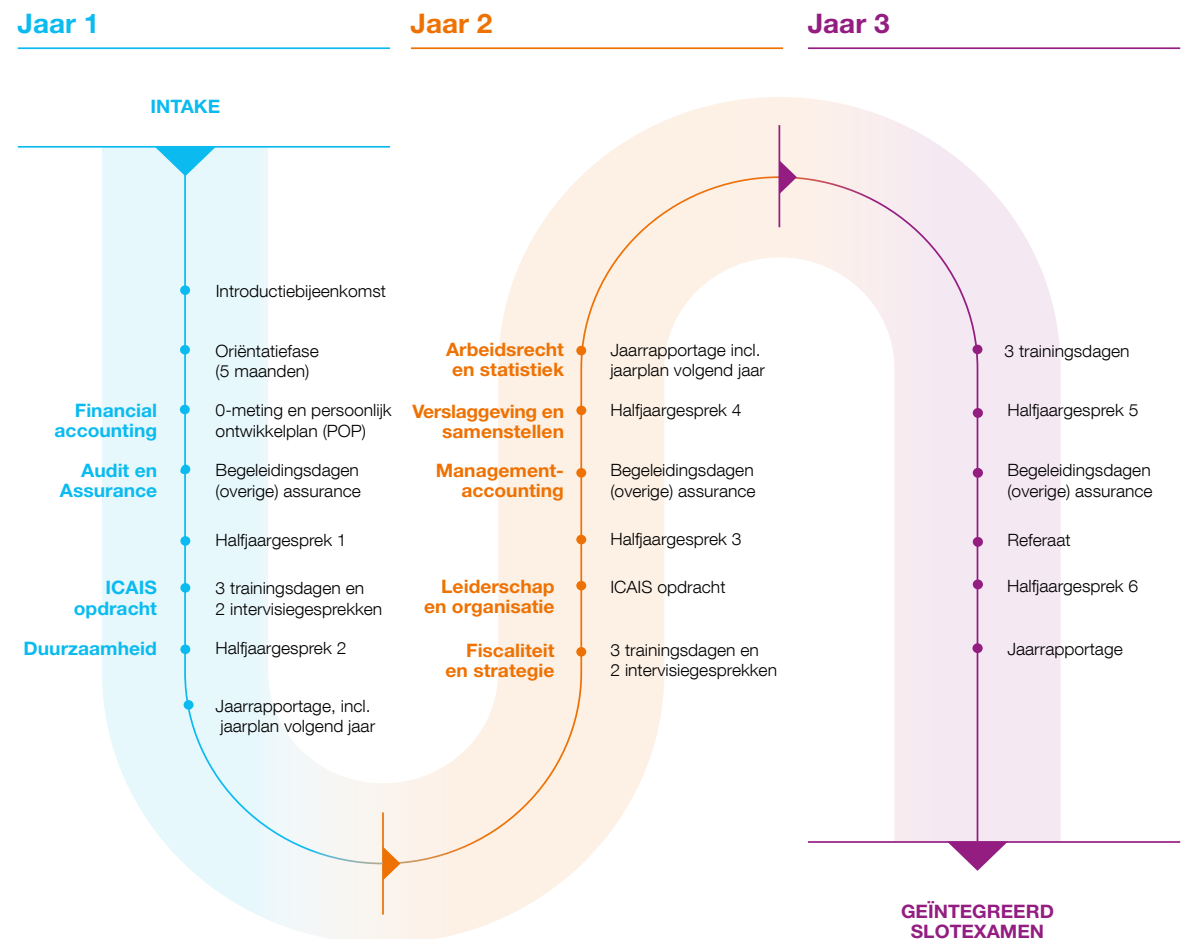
Jaar 1

INTAKE

Introductiebijeenkomst

Oriëntatiefase (5 maanden)

Financial accounting
0-meting en persoonlijk ontwikkelplan (POP)

Audit en Assurance
Begeleidingsdagen (overige) assurance

Halfjaargesprek 1

ICAIS opdracht
3 trainingsdagen en 2 intervisiegesprekken

Duurzaamheid
Halfjaargesprek 2

Jaarrapportage, incl. jaarplan volgend jaar

Jaar 2

Arbeidsrecht en statistiek
Jaarrapportage incl. jaarplan volgend jaar

Verslaggeving en samenstellen
Halfjaargesprek 4

Management-accounting
Begeleidingsdagen (overige) assurance

Halfjaargesprek 3

Leiderschap en organisatie
ICAIS opdracht

Fiscaliteit en strategie
3 trainingsdagen en 2 intervisiegesprekken

Jaar 3

3 trainingsdagen

Halfjaargesprek 5

Begeleidingsdagen (overige) assurance

Referaat

Halfjaargesprek 6

Jaarrapportage

GEÏNTEGREERD SLOTEXAMEN